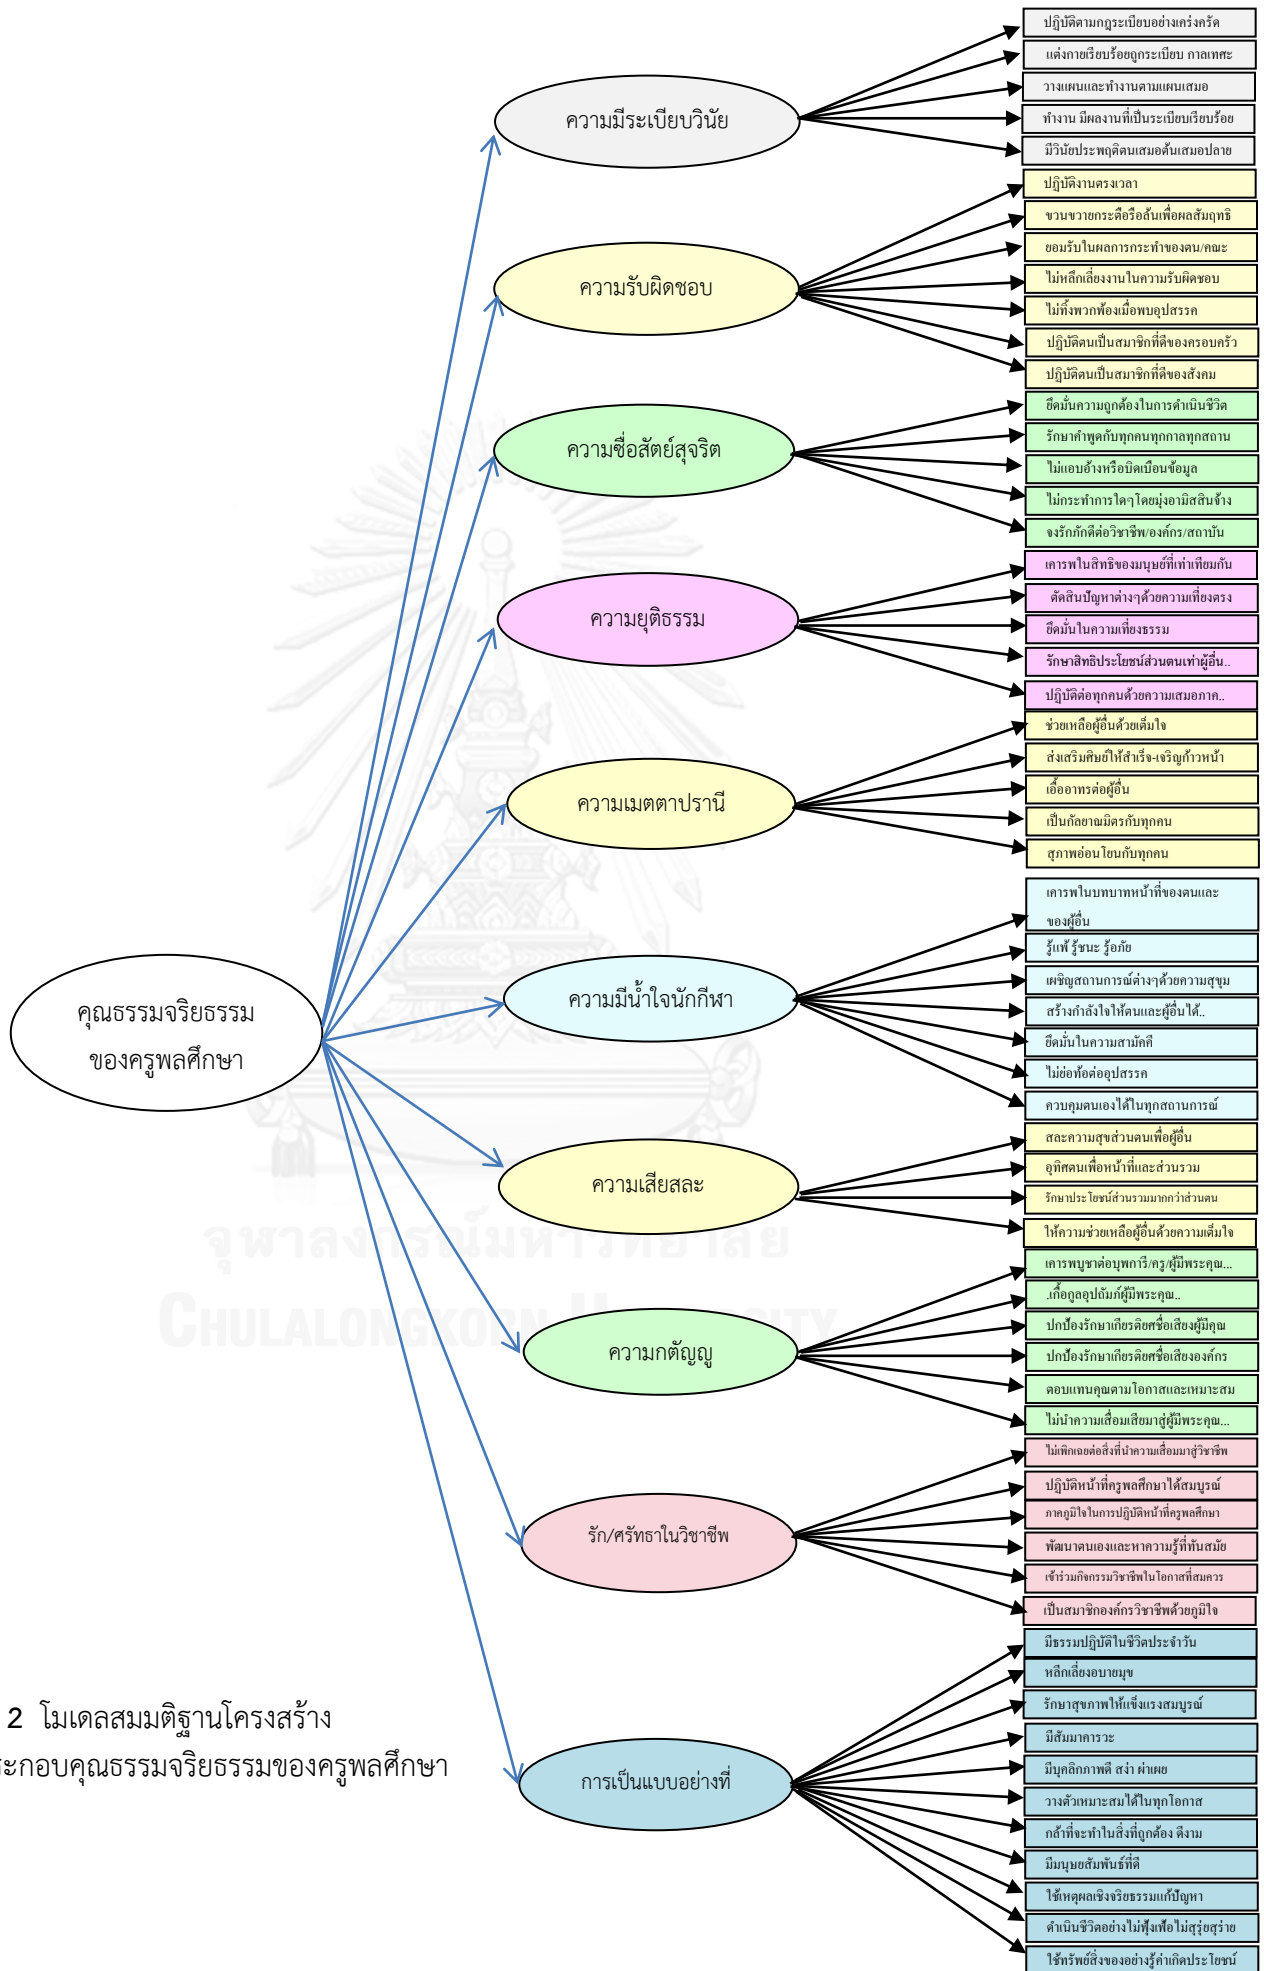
คุณธรรมจริยธรรมของครูพลศึกษา

ความมีระเบียบวินัย
ปฏิบัติตามกฎระเบียบอย่างเคร่งครัด
แต่งกายเรียบร้อยถูกระเบียบ กาลเทศะ
วางแผนและทำงานตามแผนเสมอ
ทำงาน มีผลงานที่เป็นระเบียบเรียบร้อย
มีวินัยประพฤติตนเสมอต้นเสมอปลาย

ความรับผิดชอบ
ปฏิบัติงานตรงเวลา
ขวนขวายกระตือรือล้นเพื่อผลสัมฤทธิ
ยอมรับในผลการกระทำของตน/คณะ
ไม่หลีกเลี่ยงงานในความรับผิดชอบ
ไม่ทิ้งพวกพ้องเมื่อพบอุปสรรค
ปฏิบัติตนเป็นสมาชิกที่ดีของครอบครัว
ปฏิบัติตนเป็นสมาชิกที่ดีของสังคม

ความซื่อสัตย์สุจริต
ยึดมั่นความถูกต้องในการดำเนินชีวิต
รักษาคำพูดกับทุกคนทุกกาลทุกสถาน
ไม่แอบอ้างหรือบิดเบือนข้อมูล
ไม่กระทำการใดๆโดยมุ่งอามิสสินจ้าง
จงรักภักดีต่อวิชาชีพ/องค์กร/สถาบัน

ความยุติธรรม
เคารพในสิทธิของมนุษย์ที่เท่าเทียมกัน
ตัดสินปัญหาต่างๆด้วยความเที่ยงตรง
ยึดมั่นในความเที่ยงธรรม
รักษาสิทธิประโยชน์ส่วนตนเท่าผู้อื่น..
ปฏิบัติต่อทุกคนด้วยความเสมอภาค..

ความเมตตาปรานี
ช่วยเหลือผู้อื่นด้วยเต็มใจ
ส่งเสริมศิษย์ให้สำเร็จ-เจริญก้าวหน้า
เอื้ออาทรต่อผู้อื่น
เป็นกัลยาณมิตรกับทุกคน
สุภาพอ่อนโยนกับทุกคน

ความมีน้ำใจนักกีฬา
เคารพในบทบาทหน้าที่ของตนและของผู้อื่น
รู้แพ้ รู้ชนะ รู้อภัย
เผชิญสถานการณ์ต่างๆด้วยความสุขุม
สร้างกำลังใจให้ตนและผู้อื่นได้..
ยึดมั่นในความสามัคคี
ไม่ย่อท้อต่ออุปสรรค
ควบคุมตนเองได้ในทุกสถานการณ์

ความเสียสละ
สละความสุขส่วนตนเพื่อผู้อื่น
อุทิศตนเพื่อหน้าที่และส่วนรวม
รักษาประโยชน์ส่วนรวมมากกว่าส่วนตน
ให้ความช่วยเหลือผู้อื่นด้วยความเต็มใจ

ความกตัญญู
เคารพบูชาต่อบุพการี/ครู/ผู้มีพระคุณ...
.เกื้อกูลอุปถัมภ์ผู้มีพระคุณ..
ปกป้องรักษาเกียรติชื่อเสียงผู้มีคุณ
ปกป้องรักษาเกียรติชื่อเสียงองค์กร
ตอบแทนคุณตามโอกาสและเหมาะสม
ไม่นำความเสื่อมเสียมาสู่ผู้มีพระคุณ...
ไม่เพิกเฉยต่อสิ่งที่นำความเสื่อมมาสู่วิชาชีพ

รัก/ศรัทธาในวิชาชีพ
ปฏิบัติหน้าที่ครูพลศึกษาได้สมบูรณ์
ภาคภูมิใจในการปฏิบัติหน้าที่ครูพลศึกษา
พัฒนาตนเองและหาความรู้ที่ทันสมัย
เข้าร่วมกิจกรรมวิชาชีพในโอกาสที่สมควร
เป็นสมาชิกองค์กรวิชาชีพด้วยภูมิใจ

การเป็นแบบอย่างที่
มีธรรมปฏิบัติในชีวิตประจำวัน
หลีกเลี่ยงอบายมุข
รักษาสุขภาพให้แข็งแรงสมบูรณ์
มีสัมมาคารวะ
มีบุคลิกภาพดี สง่า ผ่าเผย
วางตัวเหมาะสมได้ในทุกโอกาส
กล้าที่จะทำในสิ่งที่ถูกต้อง ดีงาม
มีมนุษยสัมพันธ์ที่ดี
ใช้เหตุผลเชิงจริยธรรมแก้ปัญหา
ดำเนินชีวิตอย่างไม่ฟุ้งเฟ้อไม่สุรุ่ยสุร่าย
ใช้ทรัพย์สิ่งของอย่างรู้ค่าเกิดประโยชน์

2 โมเดลสมมติฐานโครงสร้าง
ระกอบคุณธรรมจริยธรรมของครูพลศึกษา

จุฬาลงกรณ์มหาวิทยาลัย
CHULALONGKORN UNIVERSITY